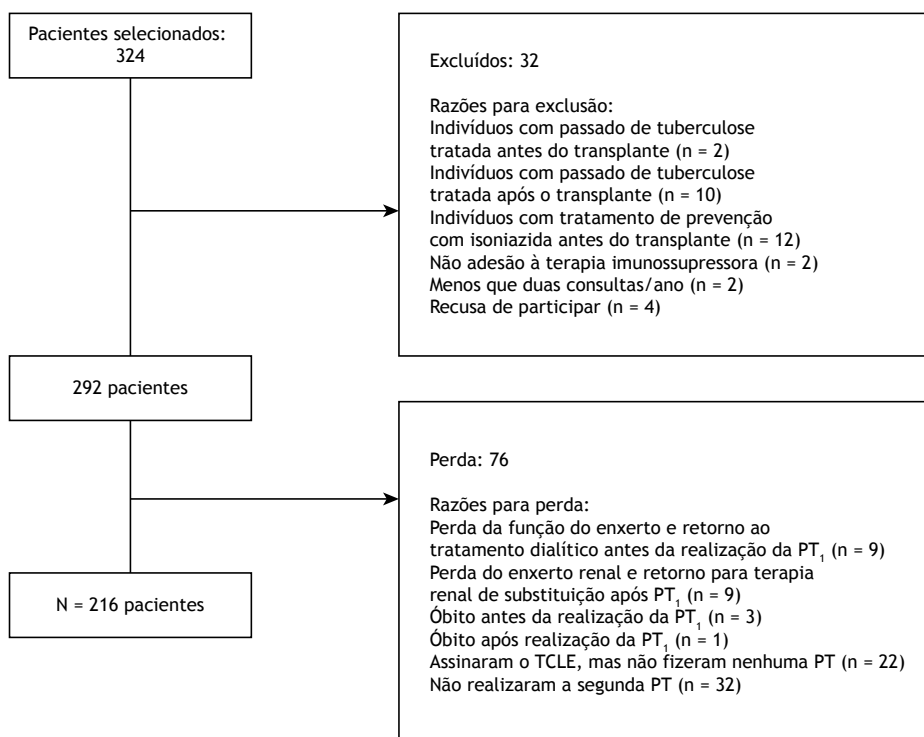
Pacientes selecionados: 324

Excluídos: 32

Razões para exclusão:
Indivíduos com passado de tuberculose tratada antes do transplante (n = 2)
Indivíduos com passado de tuberculose tratada após o transplante (n = 10)
Indivíduos com tratamento de prevenção com isoniazida antes do transplante (n = 12)
Não adesão à terapia imunossupressora (n = 2)
Menos que duas consultas/ano (n = 2)
Recusa de participar (n = 4)

292 pacientes

Perda: 76

Razões para perda:
Perda da função do enxerto e retorno ao tratamento dialítico antes da realização da $PT_1$ (n = 9)
Perda do enxerto renal e retorno para terapia renal de substituição após $PT_1$ (n = 9)
Óbito antes da realização da $PT_1$ (n = 3)
Óbito após realização da $PT_1$ (n = 1)
Assinaram o TCLE, mas não fizeram nenhuma PT (n = 22)
Não realizaram a segunda PT (n = 32)

N = 216 pacientes